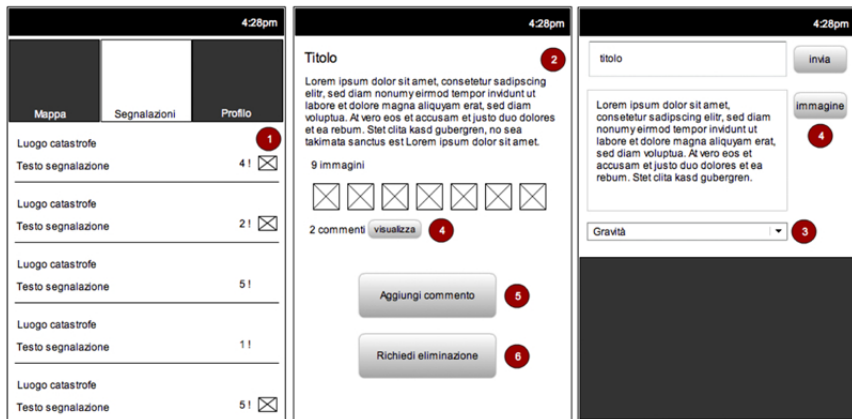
4:28pm

Mappa
Segnalazioni
Profilo

1

Luogo catastrofe
Testo segnalazione 4 !

Luogo catastrofe
Testo segnalazione 2 !

Luogo catastrofe
Testo segnalazione 5 !

Luogo catastrofe
Testo segnalazione 1 !

Luogo catastrofe
Testo segnalazione 5 !

4:28pm

Titolo

2

Lorem ipsum dolor sit amet, consetetur sadipscing elitr, sed diam nonumy eirmod tempor invidunt ut labore et dolore magna aliquyam erat, sed diam voluptua. At vero eos et accusam et justo duo dolores et ea rebum. Stet clita kasd gubergren, no sea takimata sanctus est Lorem ipsum dolor sit amet.

9 immagini

2 commenti visualizza

4

Aggiungi commento

5

Richiedi eliminazione

6

4:28pm

titolo

invia

Lorem ipsum dolor sit amet, consetetur sadipscing elitr, sed diam nonumy eirmod tempor invidunt ut labore et dolore magna aliquyam erat, sed diam voluptua. At vero eos et accusam et justo duo dolores et ea rebum. Stet clita kasd gubergren.

immagine

4

Gravità

3